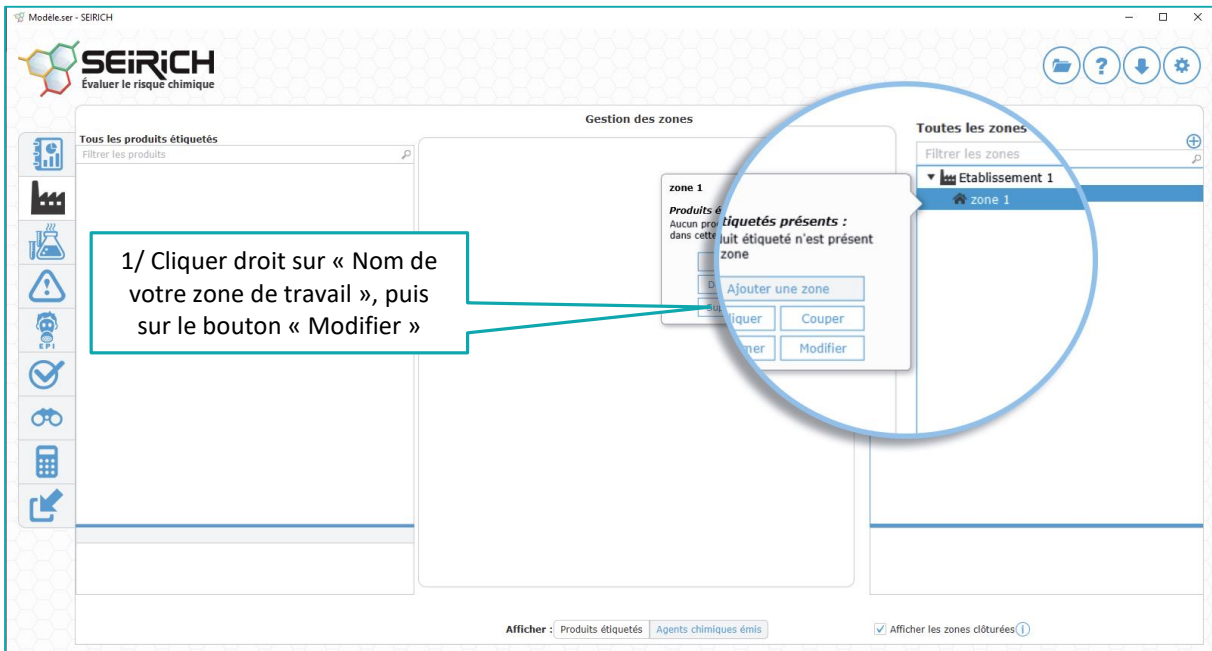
Modèle.ser - SEIRICH

SEIRICH
Évaluer le risque chimique

Gestion des zones

Tous les produits étiquetés
Filtrer les produits

Toutes les zones
Filtrer les zones
Etablissement 1
zone 1

zone 1
Produits é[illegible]
Aucun pro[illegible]
dans cette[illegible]

étiquetés présents :
uit étiqueté n'est présent
zone

Ajouter une zone
liquer
Couper
mer
Modifier

1/ Cliquer droit sur « Nom de votre zone de travail », puis sur le bouton « Modifier »

EPI

Afficher : Produits étiquetés Agents chimiques émis

Afficher les zones clôturées